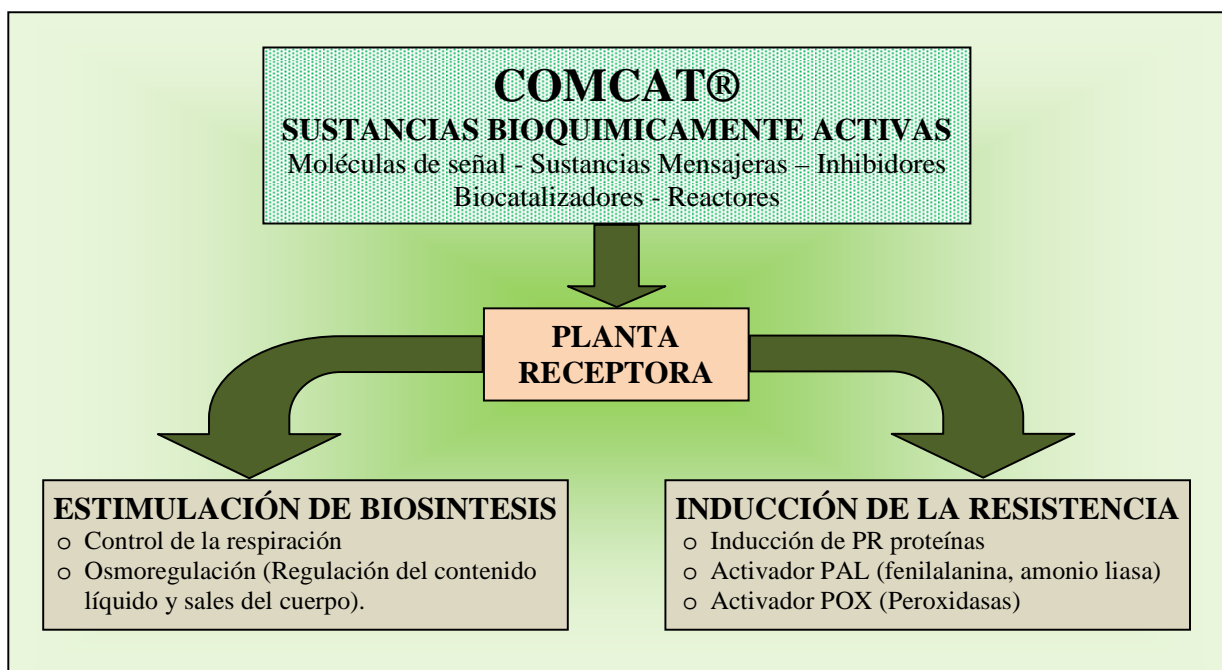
COMCAT®
SUSTANCIAS BIOQUIMICAMENTE ACTIVAS
Moléculas de señal - Sustancias Mensajeras – Inhibidores
Biocatalizadores - Reactores

PLANTA RECEPTORA

ESTIMULACIÓN DE BIOSINTESIS
o Control de la respiración
o Osmoregulación (Regulación del contenido líquido y sales del cuerpo).

INDUCCIÓN DE LA RESISTENCIA
o Inducción de PR proteínas
o Activador PAL (fenilalanina, amonio liasa)
o Activador POX (Peroxidasas)